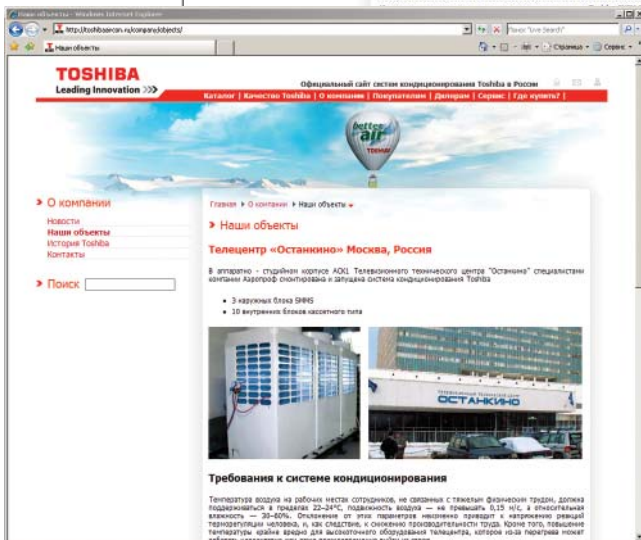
Наши объекты - Windows Internet Explorer

http://toshibaaircon.ru/company/objects/

Поиск "Live Search"

Наши объекты

Страница ▾ Сервис ▾

TOSHIBA
Leading Innovation >>>

Официальный сайт систем кондиционирования Toshiba в России

Каталог | Качество Toshiba | О компании | Покупателям | Дилерам | Сервис | Где купить? |

better air
TOSHIBA

» О компании
Новости
Наши объекты
История Toshiba
Контакты

» Поиск

Главная » О компании » Наши объекты

» Наши объекты

Телецентр «Останкино» Москва, Россия

В аппаратно - студийном корпусе АСК1 Телевизионного технического центра "Останкино" специалистами компании Аэропроф смонтирована и запущена система кондиционирования Toshiba

• 3 наружных блока SMMS
• 10 внутренних блоков кассетного типа

ОСТАНКИНО

Требования к системе кондиционирования

Температура воздуха на рабочих местах сотрудников, не связанных с тяжелым физическим трудом, должна поддерживаться в пределах 22–24°С, подвижность воздуха — не превышать 0,15 м/с, а относительная влажность — 30–60%. Отклонение от этих параметров неизбежно приводит к напряжению реакций терморегуляции человека, и, как следствие, к снижению производительности труда. Кроме того, повышение температуры крайне вредно для высокоточного оборудования телецентра, которое из-за перегрева может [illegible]